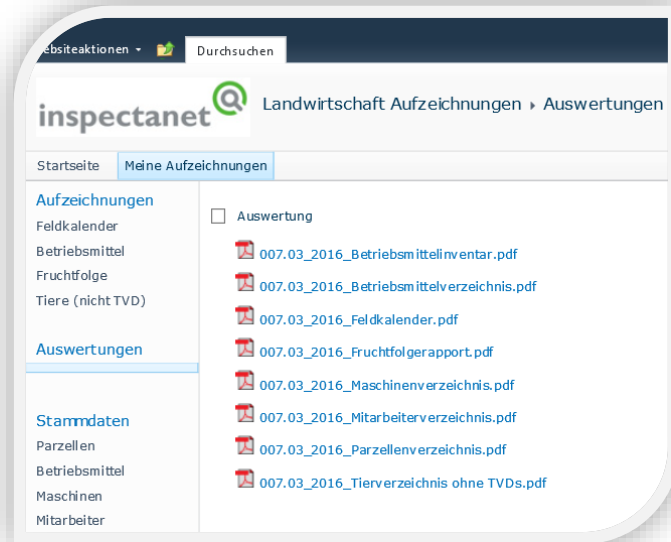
ebsiteaktionen ▾ Durchsuchen

inspectanet

Landwirtschaft Aufzeichnungen ▸ Auswertungen

Startseite Meine Aufzeichnungen

Aufzeichnungen
Feldkalender
Betriebsmittel
Fruchtfolge
Tiere (nicht TVD)

Auswertungen

Stammdaten
Parzellen
Betriebsmittel
Maschinen
Mitarbeiter

Auswertung
007.03_2016_Betriebsmittelinventar.pdf
007.03_2016_Betriebsmittelverzeichnis.pdf
007.03_2016_Feldkalender.pdf
007.03_2016_Fruchtfolgerapport.pdf
007.03_2016_Maschinenverzeichnis.pdf
007.03_2016_Mitarbeiterverzeichnis.pdf
007.03_2016_Parzellenverzeichnis.pdf
007.03_2016_Tierverzeichnis ohne TVDs.pdf